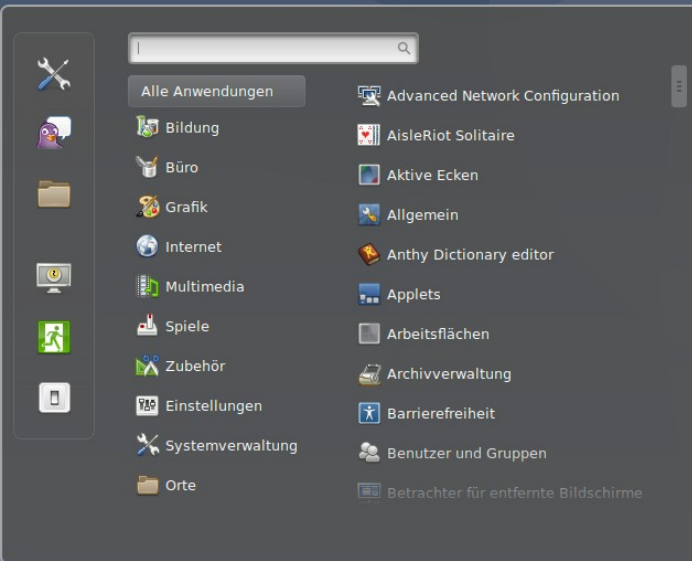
Alle Anwendungen
Bildung
Büro
Grafik
Internet
Multimedia
Spiele
Zubehör
Einstellungen
Systemverwaltung
Orte

Advanced Network Configuration
AisleRiot Solitaire
Aktive Ecken
Allgemein
Anthy Dictionary editor
Applets
Arbeitsflächen
Archivverwaltung
Barrierefreiheit
Benutzer und Gruppen
Betrachter für entfernte Bildschirme